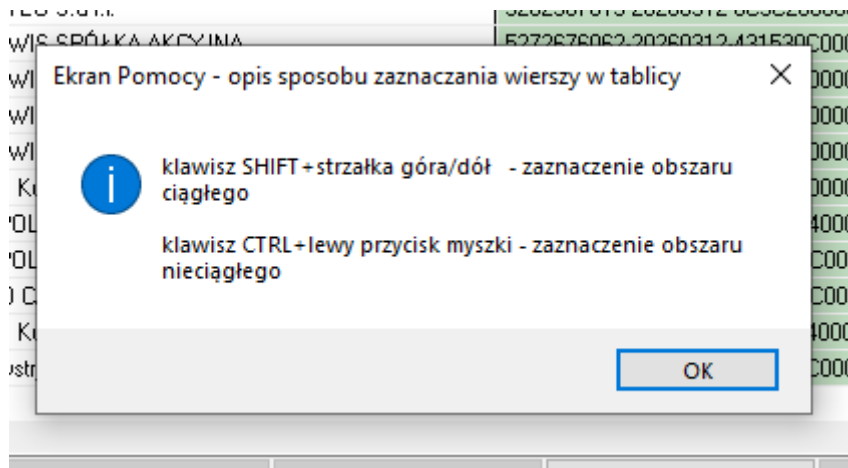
WIS SPÓŁKA AKCYJNA
5272676062-20260312-431530C000

Ekran Pomocy - opis sposobu zaznaczania wierszy w tablicy

klawisz SHIFT+strzałka góra/dół - zaznaczenie obszaru ciągłego

klawisz CTRL+lewy przycisk myszki - zaznaczenie obszaru nieciągłego

OK